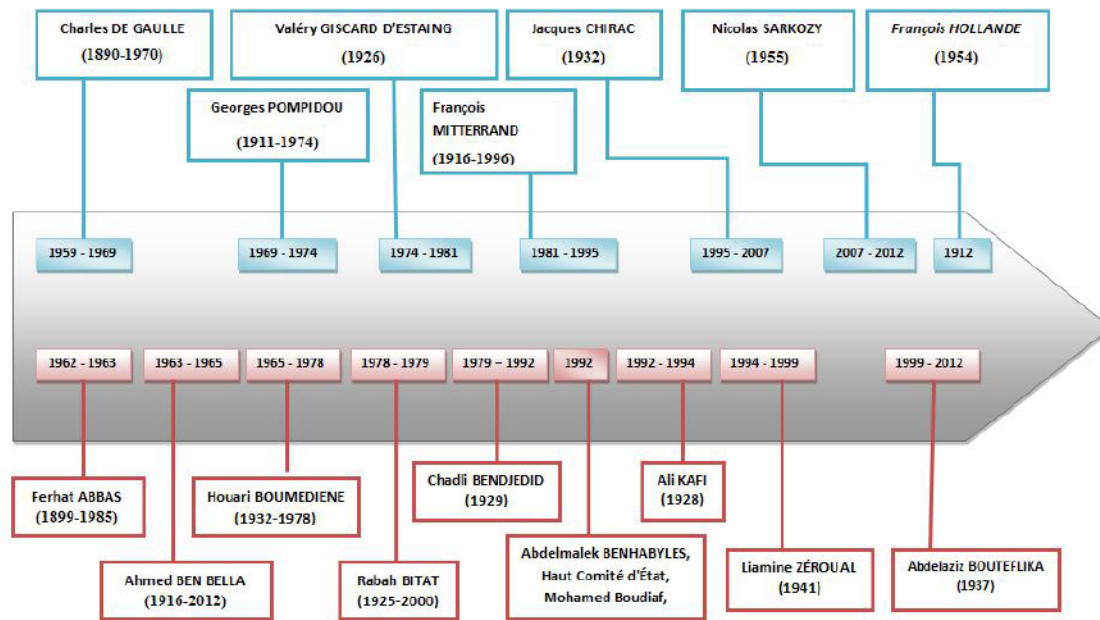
Charles DE GAULLE
(1890-1970)

Valéry GISCARD D'ESTAING
(1926)

Jacques CHIRAC
(1932)

Nicolas SARKOZY
(1955)

François HOLLANDE
(1954)

Georges POMPIDOU
(1911-1974)

François MITTERRAND
(1916-1996)

1959 - 1969

1969 - 1974

1974 - 1981

1981 - 1995

1995 - 2007

2007 - 2012

1912

1962 - 1963

1963 - 1965

1965 - 1978

1978 - 1979

1979 – 1992

1992

1992 - 1994

1994 - 1999

1999 - 2012

Ferhat ABBAS
(1899-1985)

Houari BOUMEDIENE
(1932-1978)

Chadli BENDJEDID
(1929)

Ali KAFI
(1928)

Ahmed BEN BELLA
(1916-2012)

Rabah BITAT
(1925-2000)

Abdelmalek BENHABYLES,
Haut Comité d'État,
Mohamed Boudiaf,

Liamine ZÉROUAL
(1941)

Abdelaziz BOUTEFLIKA
(1937)